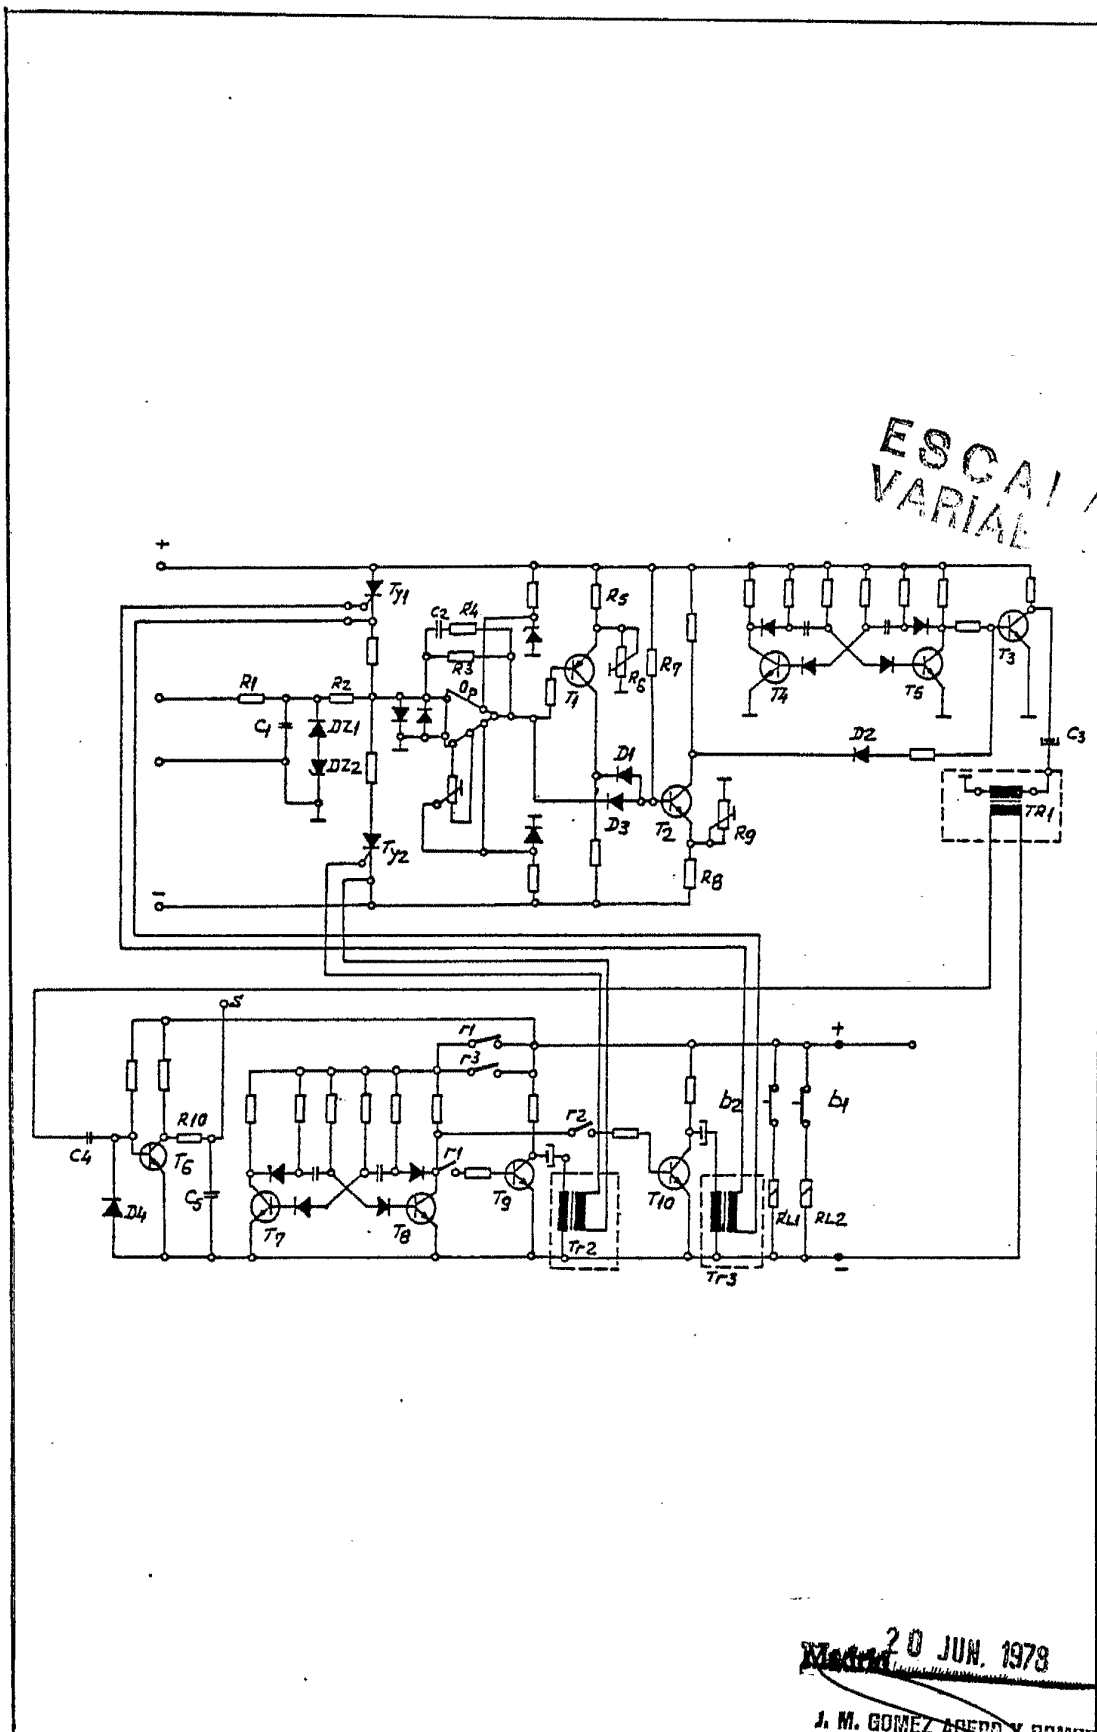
ESCAL
VARIAB

+
Ty1
C2
R4
R5
R3
Op
R6
R7
T1
R1
R2
C1
DZ1
DZ2
D1
D3
T2
R9
R8
Ty2
−
T4
T5
T3
D2
C3
TR1

S
r1
r3
+
R10
r2
b2
b1
C4
T6
r1
D4
C5
T7
T8
T9
T10
RL1
RL2
Tr2
Tr3
−

Madrid 20 JUN. 1978
J. M. GOMEZ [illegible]